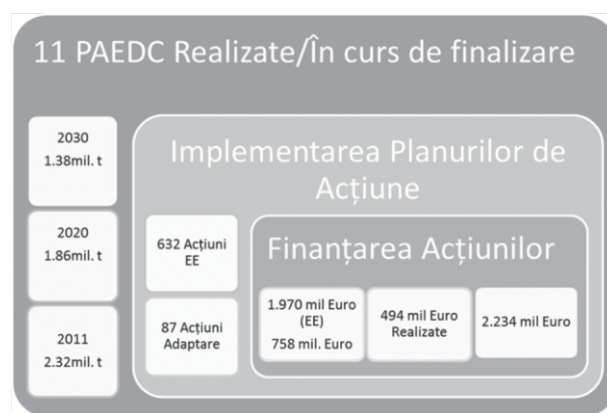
11 PAEDC Realizate/În curs de finalizare

2030
1.38mil. t

2020
1.86mil. t

2011
2.32mil. t

Implementarea Planurilor de Acțiune

632 Acțiuni EE

87 Acțiuni Adaptare

Finanțarea Acțiunilor

1.970 mil Euro (EE)
758 mil. Euro

494 mil Euro Realizate

2.234 mil Euro